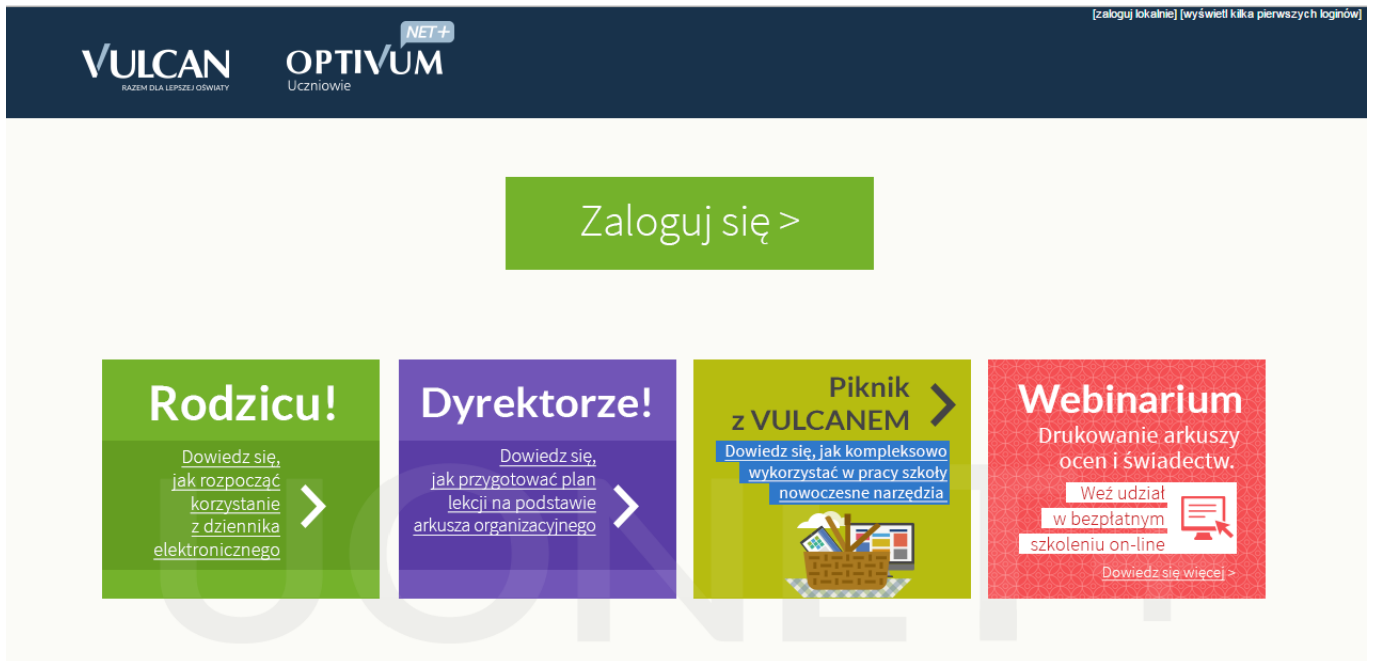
[zaloguj lokalnie] [wyświetl kilka pierwszych loginów]

VULCAN
RAZEM DLA LEPSZEJ OŚWIATY

NET+
OPTIVUM
Uczniowie

Zaloguj się >

Rodzicu!

Dowiedz się, jak rozpocząć korzystanie z dziennika elektronicznego

Dyrektorze!

Dowiedz się, jak przygotować plan lekcji na podstawie arkusza organizacyjnego

Piknik z VULCANEM

Dowiedz się, jak kompleksowo wykorzystać w pracy szkoły nowoczesne narzędzia

Webinarium

Drukowanie arkuszy ocen i świadectw.

Weź udział w bezpłatnym szkoleniu on-line

Dowiedz się więcej >

UONET+